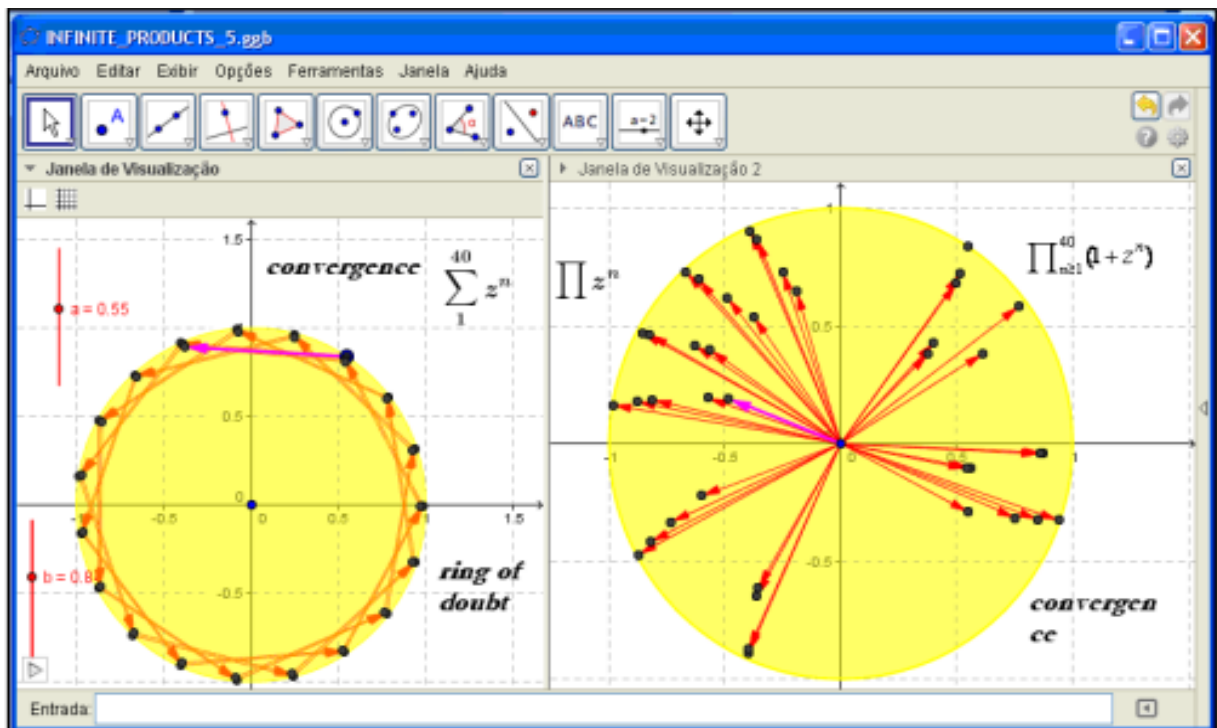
INFINITE_PRODUCTS_5.ggb

Arquivo Editar Exibir Opções Ferramentas Janela Ajuda

ABC

a=2

Janela de Visualização

Janela de Visualização 2

1.5

convergence

$\sum_{1}^{40} z^n$

a = 0.55

1

0.5

0

-0.5

0

0.5

1

1.5

b = 0.8

-0.5

ring of doubt

$\prod z^n$

$\prod_{n\geq1}^{40}(1+z^n)$

1

0.5

-1

-0.5

0

0.5

1

-0.5

convergen ce

Entrada: